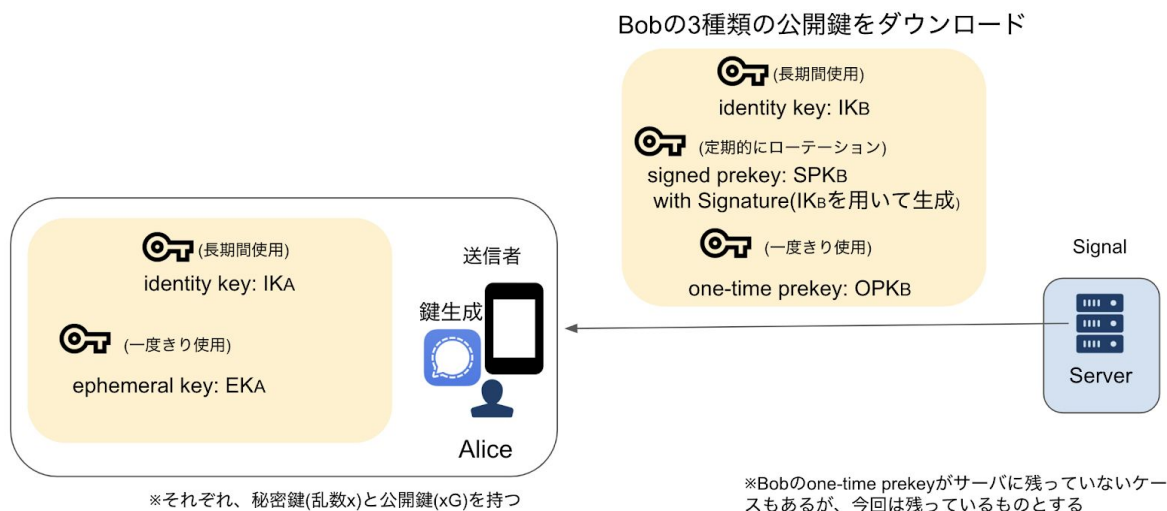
Bobの3種類の公開鍵をダウンロード

(長期間使用)
identity key: IKB

(定期的にローテーション)
signed prekey: SPKB
with Signature(IKBを用いて生成)

(一度きり使用)
one-time prekey: OPKB

(長期間使用)
identity key: IKA

(一度きり使用)
ephemeral key: EKA

送信者

鍵生成

Alice

Signal

Server

※それぞれ、秘密鍵(乱数x)と公開鍵(xG)を持つ

※Bobのone-time prekeyがサーバに残っていないケースもあるが、今回は残っているものとする